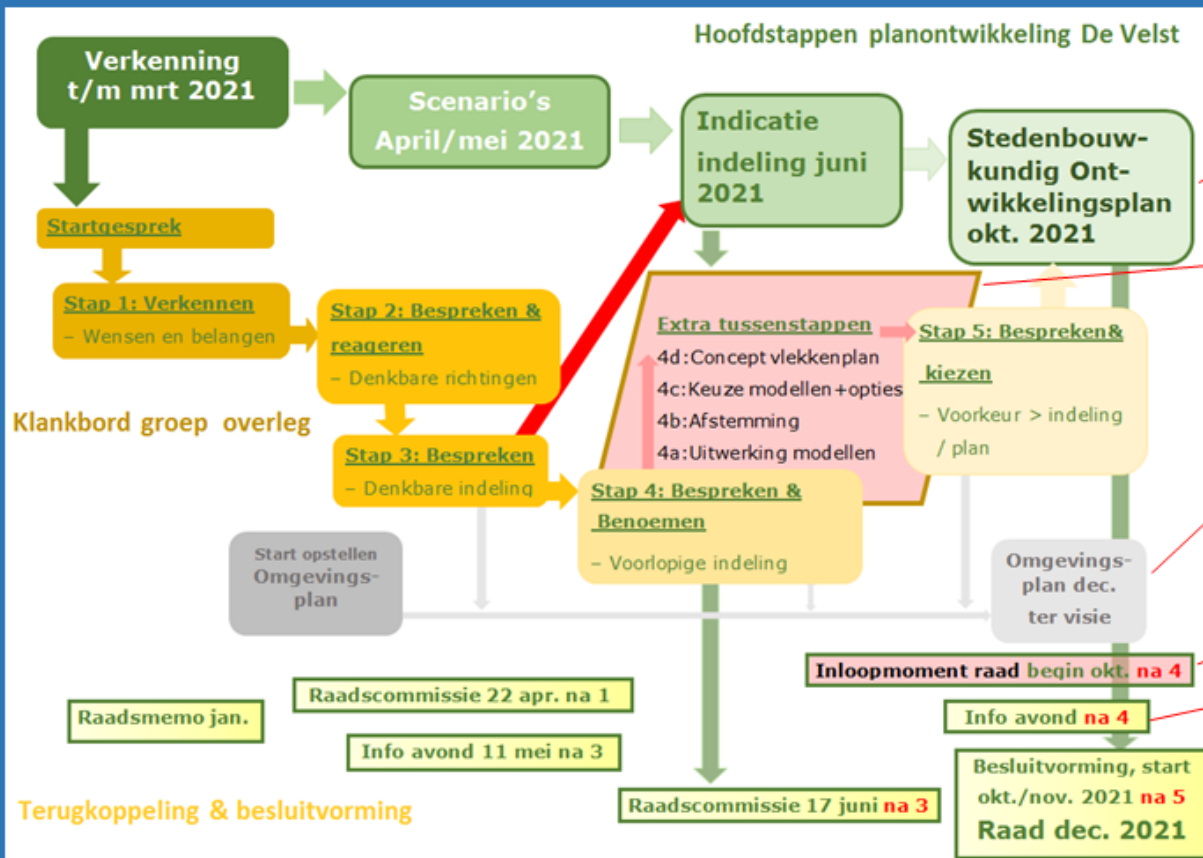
Hoofdstappen planontwikkeling De Velst

Verkenning t/m mrt 2021

Scenario's April/mei 2021

Indicatie indeling juni 2021

Stedenbouwkundig Ontwikkelingsplan okt. 2021

Startgesprek

Stap 1: Verkennen
– Wensen en belangen

Stap 2: Bespreken & reageren
– Denkbare richtingen

Klankbord groep overleg

Stap 3: Bespreken
– Denkbare indeling

Extra tussenstappen
4d:Concept vlekkenplan
4c:Keuze modellen+opties
4b:Afstemming
4a:Uitwerking modellen

Stap 4: Bespreken & Benoemen
– Voorlopige indeling

Stap 5: Bespreken& kiezen
– Voorkeur > indeling / plan

Start opstellen Omgevingsplan

Omgevingsplan dec. ter visie

Inloopmoment raad begin okt. na 4

Raadscommissie 22 apr. na 1

Raadsmemo jan.

Info avond 11 mei na 3

Info avond na 4

Besluitvorming, start okt./nov. 2021 na 5
Raad dec. 2021

Terugkoppeling & besluitvorming

Raadscommissie 17 juni na 3